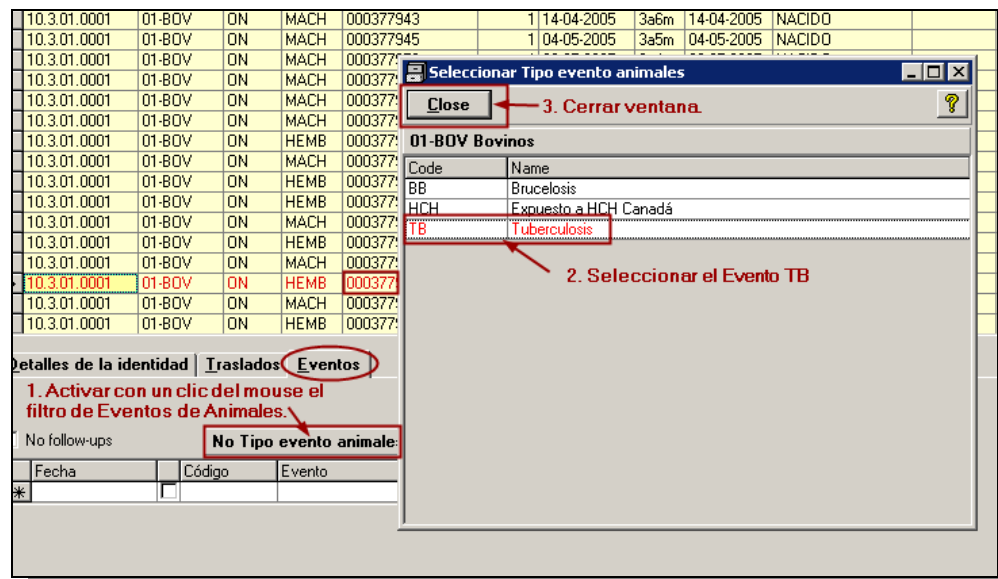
| 10.3.01.0001 | 01-BOV | ON | MACH | 000377943 | 1 | 14-04-2005 | 3a6m | 14-04-2005 | NACIDO |
|---|---|---|---|---|---|---|---|---|---|
| 10.3.01.0001 | 01-BOV | ON | MACH | 000377945 | 1 | 04-05-2005 | 3a5m | 04-05-2005 | NACIDO |
| 10.3.01.0001 | 01-BOV | ON | MACH | 00037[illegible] | | | | | |
| 10.3.01.0001 | 01-BOV | ON | MACH | 00037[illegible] | | | | | |
| 10.3.01.0001 | 01-BOV | ON | MACH | 00037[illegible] | | | | | |
| 10.3.01.0001 | 01-BOV | ON | MACH | 00037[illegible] | | | | | |
| 10.3.01.0001 | 01-BOV | ON | HEMB | 00037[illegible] | | | | | |
| 10.3.01.0001 | 01-BOV | ON | MACH | 00037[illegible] | | | | | |
| 10.3.01.0001 | 01-BOV | ON | HEMB | 00037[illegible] | | | | | |
| 10.3.01.0001 | 01-BOV | ON | HEMB | 00037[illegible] | | | | | |
| 10.3.01.0001 | 01-BOV | ON | MACH | 00037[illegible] | | | | | |
| 10.3.01.0001 | 01-BOV | ON | HEMB | 00037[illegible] | | | | | |
| 10.3.01.0001 | 01-BOV | ON | MACH | 00037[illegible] | | | | | |
| 10.3.01.0001 | 01-BOV | ON | HEMB | 00037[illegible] | | | | | |
| 10.3.01.0001 | 01-BOV | ON | MACH | 00037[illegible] | | | | | |
| 10.3.01.0001 | 01-BOV | ON | HEMB | 00037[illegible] | | | | | |

Detalles de la identidad | Traslados | Eventos

1. Activar con un clic del mouse el filtro de Eventos de Animales.

No follow-ups

No Tipo evento animales

| Fecha | | Código | Evento |
|---|---|---|---|
| * | | | |

Seleccionar Tipo evento animales

Close

3. Cerrar ventana.

?

01-BOV Bovinos

| Code | Name |
|---|---|
| BB | Brucelosis |
| HCH | Expuesto a HCH Canadá |
| TB | Tuberculosis |

2. Seleccionar el Evento TB